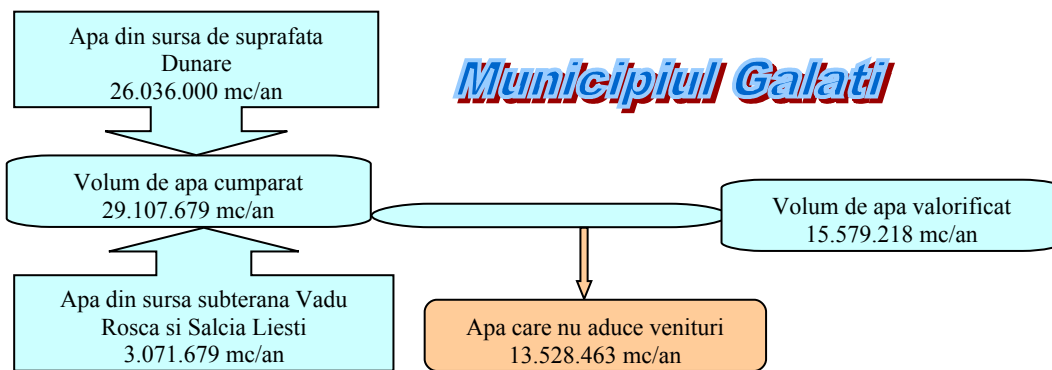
Apa din sursa de suprafata Dunare
26.036.000 mc/an

Municipiul Galati

Volum de apa cumparat
29.107.679 mc/an

Volum de apa valorificat
15.579.218 mc/an

Apa din sursa subterana Vadu Rosca si Salcia Liesti
3.071.679 mc/an

Apa care nu aduce venituri
13.528.463 mc/an